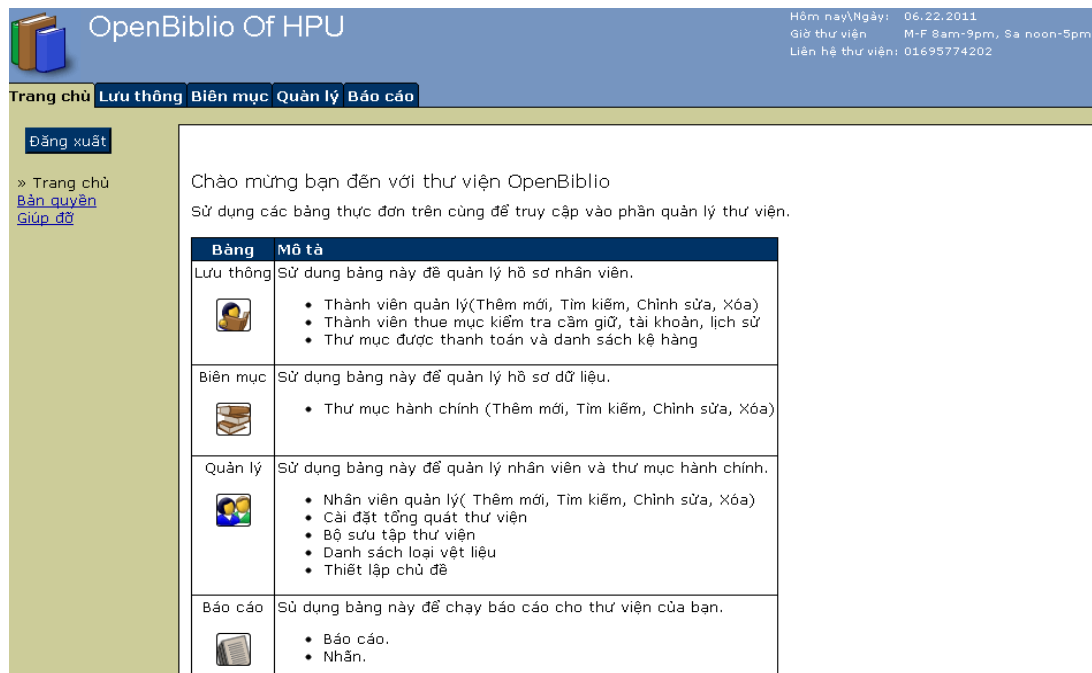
OpenBiblio Of HPU

Hôm nay\Ngày: 06.22.2011
Giờ thư viện M-F 8am-9pm, Sa noon-5pm
Liên hệ thư viện: 01695774202

Trang chủ | Lưu thông | Biên mục | Quản lý | Báo cáo

Đăng xuất

» Trang chủ
Bản quyền
Giúp đỡ

Chào mừng bạn đến với thư viện OpenBiblio

Sử dụng các bảng thực đơn trên cùng để truy cập vào phần quản lý thư viện.

| Bảng | Mô tả |
|---|---|
| Lưu thông | Sử dung bảng này đề quản lý hồ sơ nhân viên. • Thành viên quản lý(Thêm mới, Tìm kiếm, Chỉnh sửa, Xóa) • Thành viên thue mục kiểm tra cầm giữ, tài khoản, lịch sử • Thư mục được thanh toán và danh sách kệ hàng |
| Biên mục | Sử dụng bảng này để quản lý hồ sơ dữ liệu. • Thư mục hành chính (Thêm mới, Tìm kiếm, Chỉnh sửa, Xóa) |
| Quản lý | Sử dụng bảng này để quản lý nhân viên và thư mục hành chính. • Nhân viên quản lý( Thêm mới, Tìm kiếm, Chỉnh sửa, Xóa) • Cài đặt tổng quát thư viện • Bộ sưu tập thư viện • Danh sách loại vệt liệu • Thiết lập chủ đề |
| Báo cáo | Sủ dụng bảng này để chạy báo cáo cho thư viện của bạn. • Báo cáo. • Nhãn. |